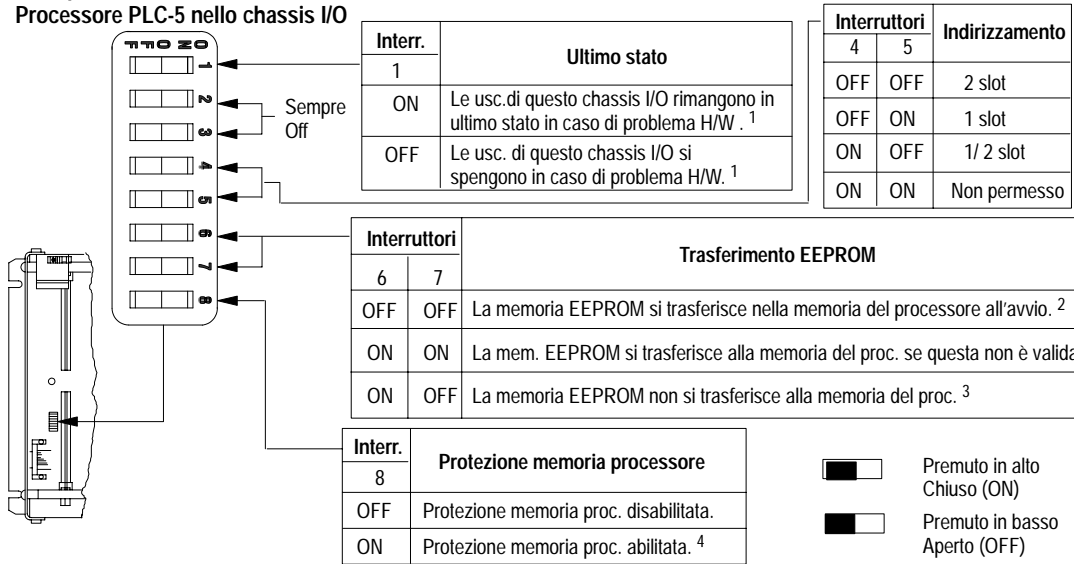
Processore PLC-5 nello chassis I/O

ON
OFF
1
2
3
4
5
6
7
8

Sempre Off

| Interr. 1 | Ultimo stato |
|---|---|
| ON | Le usc.di questo chassis I/O rimangono in ultimo stato in caso di problema H/W . $^1$ |
| OFF | Le usc. di questo chassis I/O si spengono in caso di problema H/W. $^1$ |

| Interruttori 4 | Interruttori 5 | Indirizzamento |
|---|---|---|
| OFF | OFF | 2 slot |
| OFF | ON | 1 slot |
| ON | OFF | 1/ 2 slot |
| ON | ON | Non permesso |

| Interruttori 6 | Interruttori 7 | Trasferimento EEPROM |
|---|---|---|
| OFF | OFF | La memoria EEPROM si trasferisce nella memoria del processore all'avvio. $^2$ |
| ON | ON | La mem. EEPROM si trasferisce alla memoria del proc. se questa non è valida |
| ON | OFF | La memoria EEPROM non si trasferisce alla memoria del proc. $^3$ |

| Interr. 8 | Protezione memoria processore |
|---|---|
| OFF | Protezione memoria proc. disabilitata. |
| ON | Protezione memoria proc. abilitata. $^4$ |

Premuto in alto Chiuso (ON)

Premuto in basso Aperto (OFF)